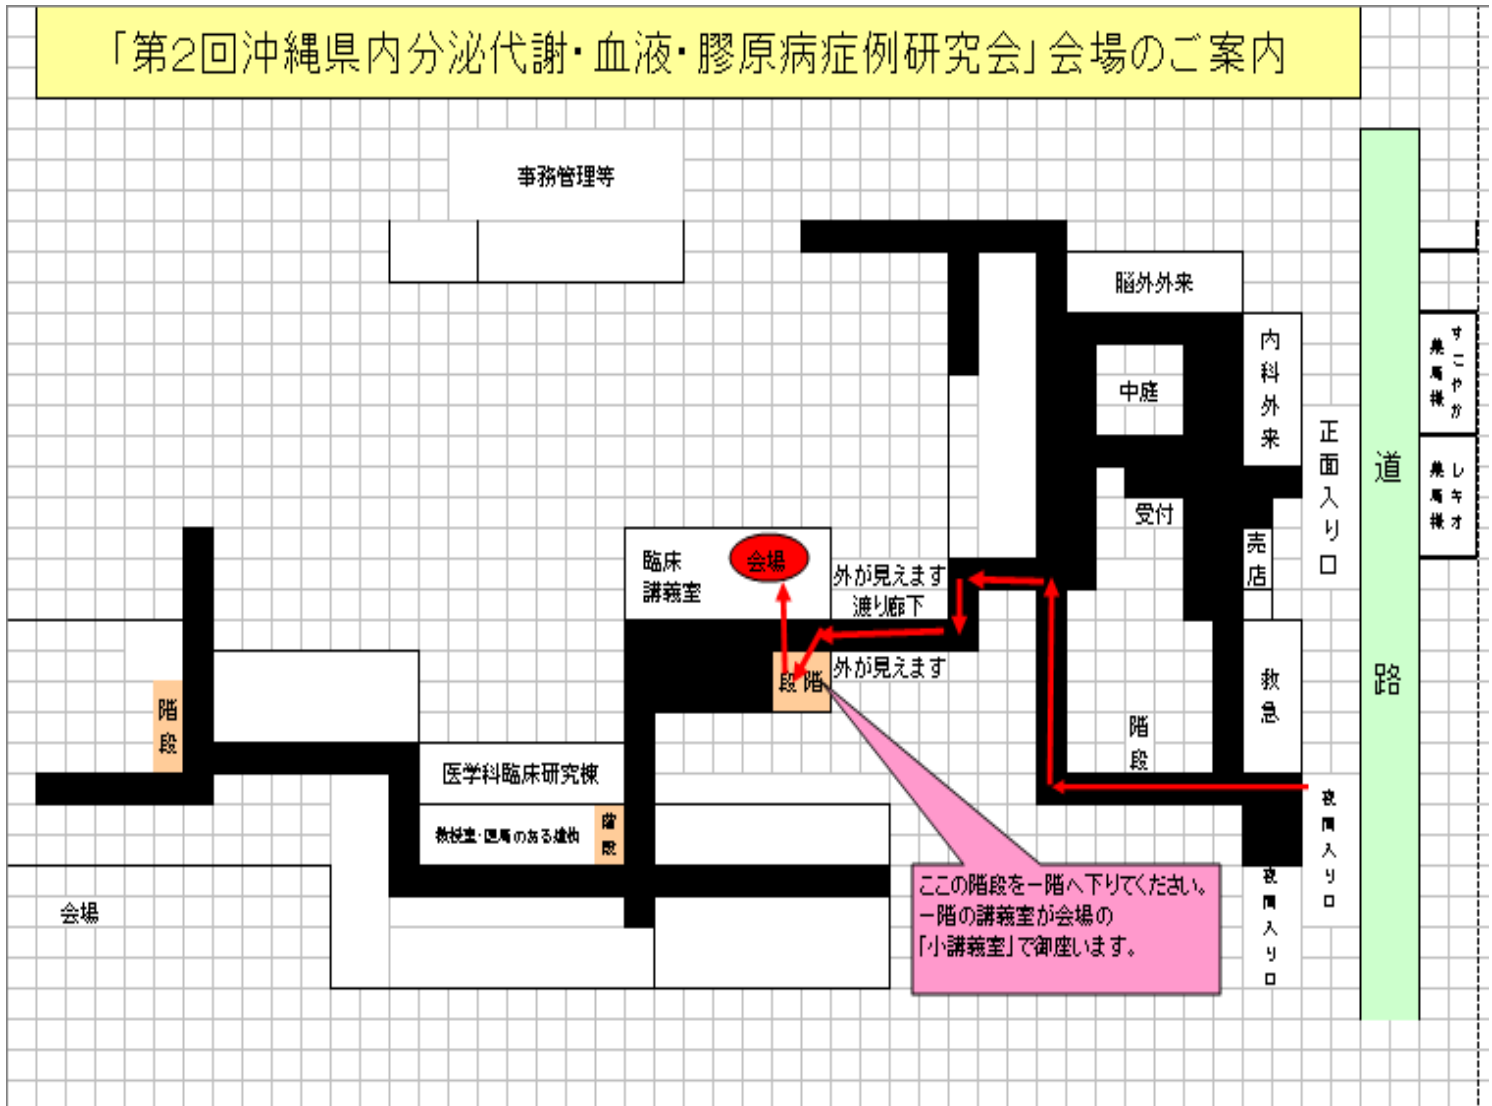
「第2回沖縄県内分泌代謝・血液・膠原病症例研究会」会場のご案内

事務管理等

脳外外来

内科外来

中庭

正面入り口

道路

すこやか薬局様

レキオ薬局様

受付

売店

臨床講義室

会場

外が見えます

渡り廊下

外が見えます

階段

階段

救急

階段

医学科臨床研究棟

教授室・医局のある建物

階段

夜間入り口

夜間入り口

会場

ここの階段を一階へ下りてください。一階の講義室が会場の「小講義室」で御座います。